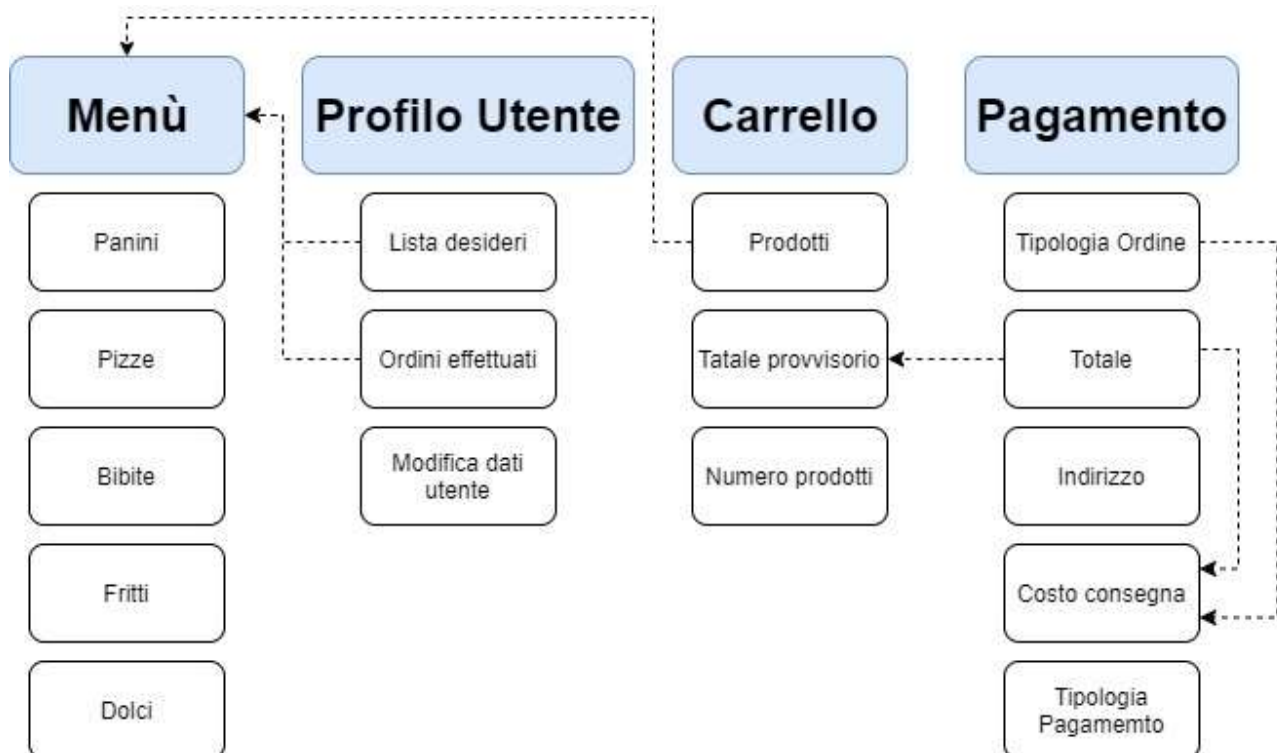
Menù

Panini

Pizze

Bibite

Fritti

Dolci

Profilo Utente

Lista desideri

Ordini effettuati

Modifica dati utente

Carrello

Prodotti

Tatale provvisorio

Numero prodotti

Pagamento

Tipologia Ordine

Totale

Indirizzo

Costo consegna

Tipologia Pagamemto